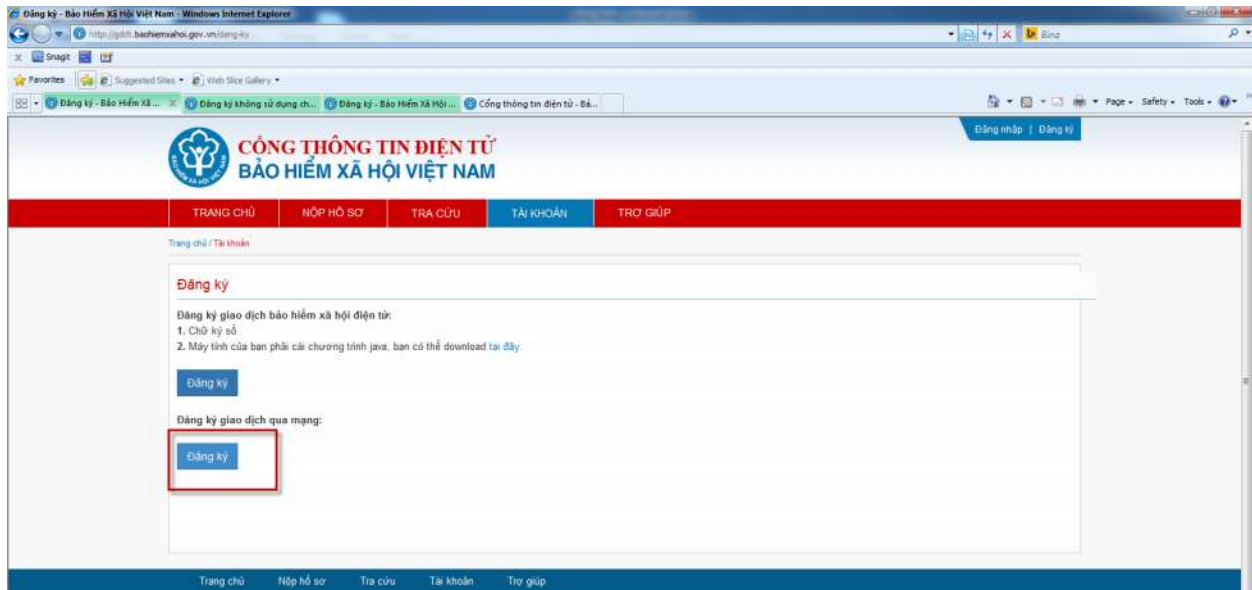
Đăng ký - Bảo Hiểm Xã Hội Việt Nam - Windows Internet Explorer

http://gddt.baohiemxahoi.gov.vn/dang-ky

Bing

Snagit

Favorites | Suggested Sites | Web Slice Gallery

Đăng ký - Bảo Hiểm Xã ... | Đăng ký không sử dụng ch... | Đăng ký - Bảo Hiểm Xã Hội ... | Cổng thông tin điện tử - Bả...

Page | Safety | Tools

Đăng nhập | Đăng ký

CỔNG THÔNG TIN ĐIỆN TỬ
BẢO HIỂM XÃ HỘI VIỆT NAM

TRANG CHỦ | NỘP HỒ SƠ | TRA CỨU | TÀI KHOẢN | TRỢ GIÚP

Trang chủ / Tài khoản

Đăng ký

Đăng ký giao dịch bảo hiểm xã hội điện tử:
1. Chữ ký số
2. Máy tính của bạn phải cài chương trình java, bạn có thể download tại đây.

Đăng ký

Đăng ký giao dịch qua mạng:

Đăng ký

Trang chủ | Nộp hồ sơ | Tra cứu | Tài khoản | Trợ giúp